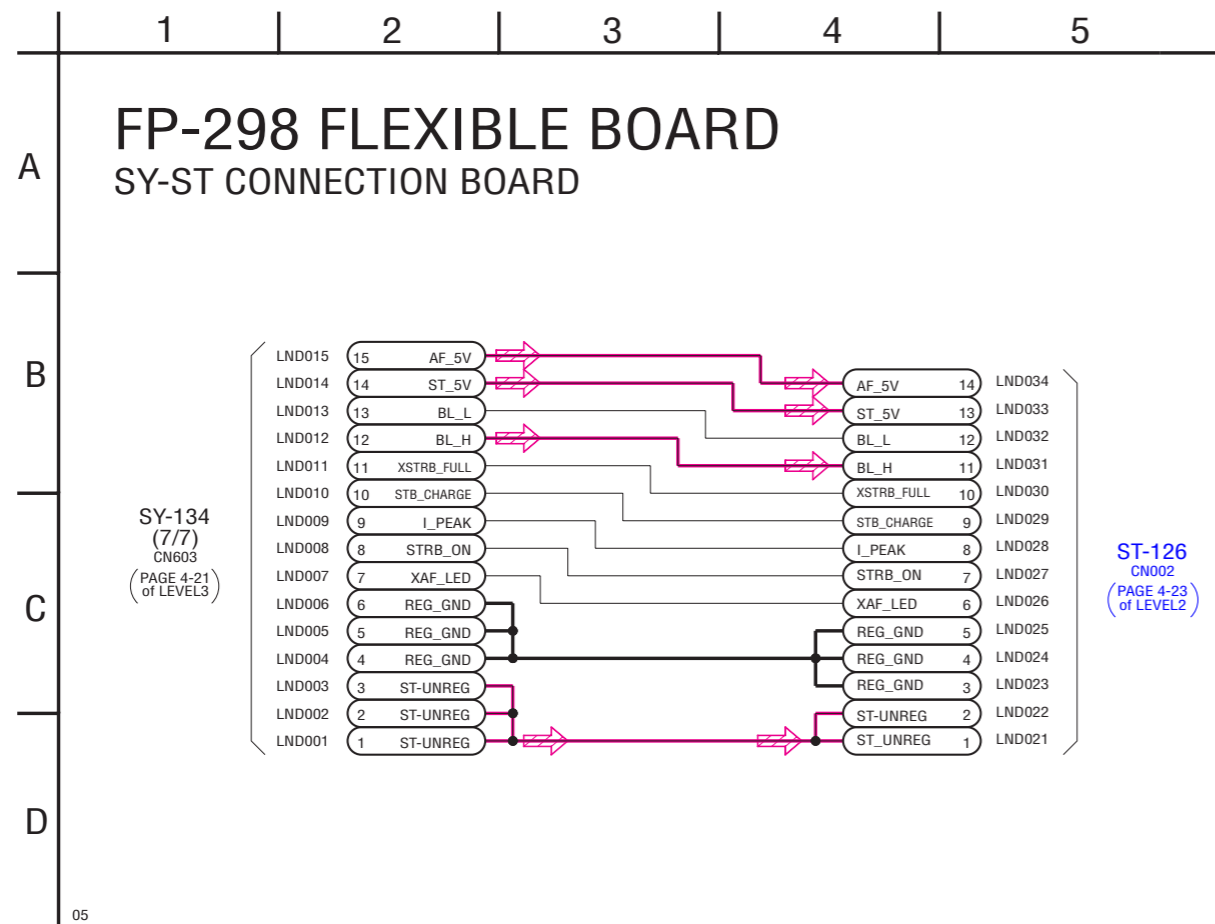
1 2 3 4 5

A

B

C

D

FP-298 FLEXIBLE BOARD
SY-ST CONNECTION BOARD

SY-134
(7/7)
CN603
(PAGE 4-21 of LEVEL3)

LND015 15 AF_5V
LND014 14 ST_5V
LND013 13 BL_L
LND012 12 BL_H
LND011 11 XSTRB_FULL
LND010 10 STB_CHARGE
LND009 9 I_PEAK
LND008 8 STRB_ON
LND007 7 XAF_LED
LND006 6 REG_GND
LND005 5 REG_GND
LND004 4 REG_GND
LND003 3 ST-UNREG
LND002 2 ST-UNREG
LND001 1 ST-UNREG

AF_5V 14 LND034
ST_5V 13 LND033
BL_L 12 LND032
BL_H 11 LND031
XSTRB_FULL 10 LND030
STB_CHARGE 9 LND029
I_PEAK 8 LND028
STRB_ON 7 LND027
XAF_LED 6 LND026
REG_GND 5 LND025
REG_GND 4 LND024
REG_GND 3 LND023
ST-UNREG 2 LND022
ST_UNREG 1 LND021

ST-126
CN002
(PAGE 4-23 of LEVEL2)

05